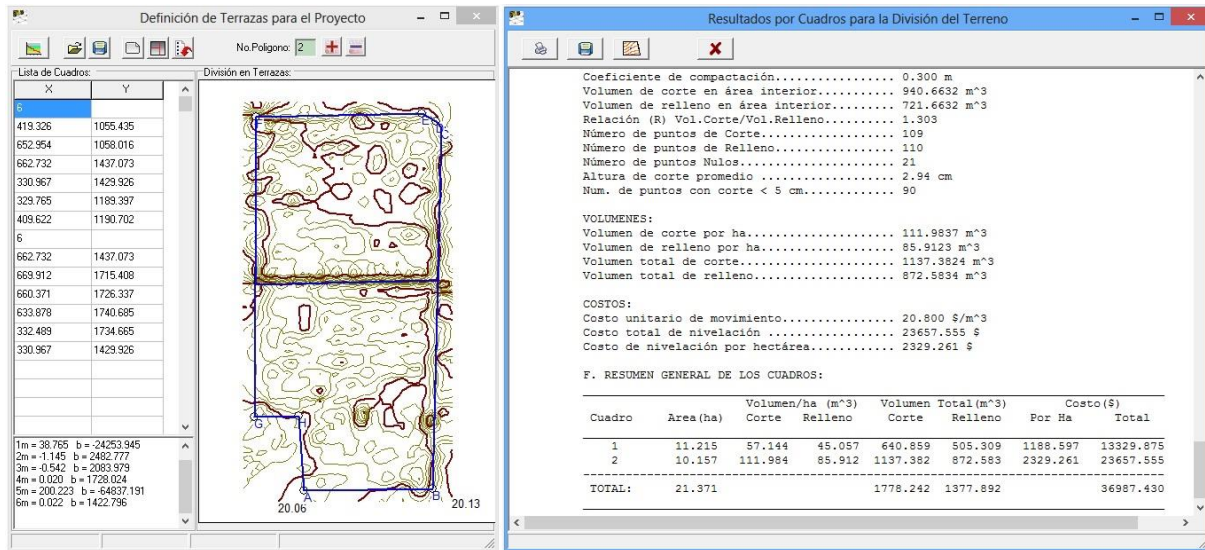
Definición de Terrazas para el Proyecto

No.Poligono: 2

Lista de Cuadros:

| X | Y |
|---|---|
| 6 | |
| 419.326 | 1055.435 |
| 652.954 | 1058.016 |
| 662.732 | 1437.073 |
| 330.967 | 1429.926 |
| 329.765 | 1189.397 |
| 409.622 | 1190.702 |
| 6 | |
| 662.732 | 1437.073 |
| 669.912 | 1715.408 |
| 660.371 | 1726.337 |
| 633.878 | 1740.685 |
| 332.489 | 1734.665 |
| 330.967 | 1429.926 |

1m = 38.765 b = -24253.945
2m = -1.145 b = 2482.777
3m = -0.542 b = 2083.979
4m = 0.020 b = 1728.024
5m = 200.223 b = -64837.191
6m = 0.022 b = 1422.796

División en Terrazas:

G H C A B
20.06 20.13

Resultados por Cuadros para la División del Terreno

Coeficiente de compactación................ 0.300 m
Volumen de corte en área interior.......... 940.6632 m^3
Volumen de relleno en área interior........ 721.6632 m^3
Relación (R) Vol.Corte/Vol.Relleno.......... 1.303
Número de puntos de Corte.................. 109
Número de puntos de Relleno................ 110
Número de puntos Nulos..................... 21
Altura de corte promedio .................. 2.94 cm
Num. de puntos con corte < 5 cm............ 90

VOLUMENES:
Volumen de corte por ha.................... 111.9837 m^3
Volumen de relleno por ha.................. 85.9123 m^3
Volumen total de corte..................... 1137.3824 m^3
Volumen total de relleno................... 872.5834 m^3

COSTOS:
Costo unitario de movimiento............... 20.800 $/m^3
Costo total de nivelación ................. 23657.555 $
Costo de nivelación por hectárea........... 2329.261 $

F. RESUMEN GENERAL DE LOS CUADROS:

| Cuadro | Area(ha) | Volumen/ha (m^3) Corte | Relleno | Volumen Total(m^3) Corte | Relleno | Costo($) Por Ha | Total |
|---|---|---|---|---|---|---|---|
| 1 | 11.215 | 57.144 | 45.057 | 640.859 | 505.309 | 1188.597 | 13329.875 |
| 2 | 10.157 | 111.984 | 85.912 | 1137.382 | 872.583 | 2329.261 | 23657.555 |
| TOTAL: | 21.371 | | | 1778.242 | 1377.892 | | 36987.430 |